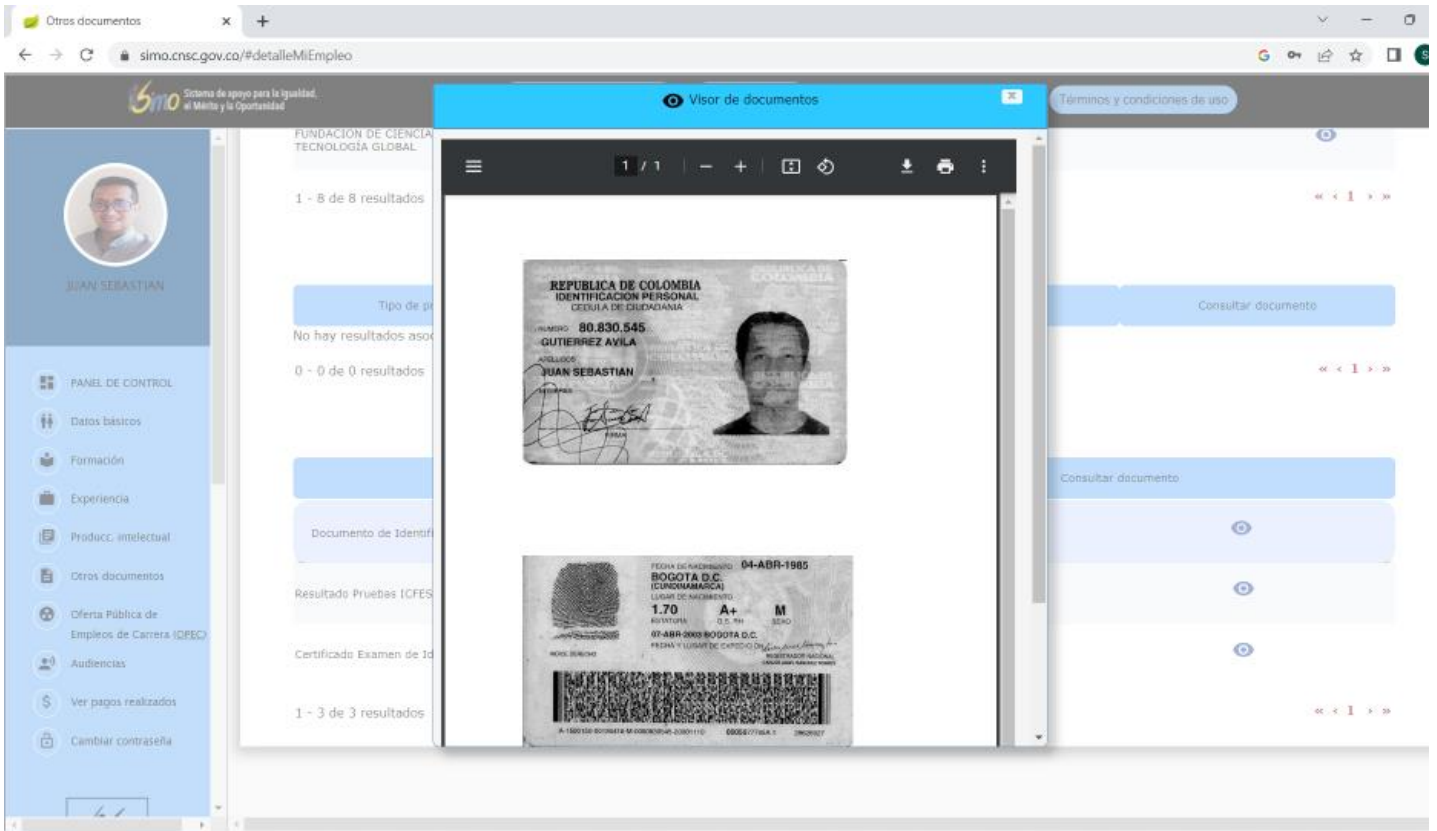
Otros documentos × +

simo.cnsc.gov.co/#detalleMiEmpleo

Simo Sistema de apoyo para la Igualdad, el Mérito y la Oportunidad

Visor de documentos

Términos y condiciones de uso

JUAN SEBASTIAN

PANEL DE CONTROL
Datos básicos
Formación
Experiencia
Producc. intelectual
Otros documentos
Oferta Pública de Empleos de Carrera (OPEC)
Audiencias
Ver pagos realizados
Cambiar contraseña

FUNDACION DE CIENCIA TECNOLOGIA GLOBAL

1 - 8 de 8 resultados

« ‹ 1 › »

Tipo de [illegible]

Consultar documento

No hay resultados aso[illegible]

0 - 0 de 0 resultados

« ‹ 1 › »

Consultar documento

Documento de Identif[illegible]

Resultado Pruebas ICFES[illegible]

Certificado Examen de Id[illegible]

1 - 3 de 3 resultados

« ‹ 1 › »

1 / 1

REPUBLICA DE COLOMBIA
IDENTIFICACION PERSONAL
CEDULA DE CIUDADANIA
NUMERO 80.830.545
GUTIERREZ AVILA
APELLIDOS
JUAN SEBASTIAN
NOMBRES
FIRMA

FECHA DE NACIMIENTO 04-ABR-1985
BOGOTA D.C.
(CUNDINAMARCA)
LUGAR DE NACIMIENTO
1.70 A+ M
ESTATURA G.S. RH SEXO
07-ABR-2003 BOGOTA D.C.
FECHA Y LUGAR DE EXPEDICION
REGISTRADOR NACIONAL